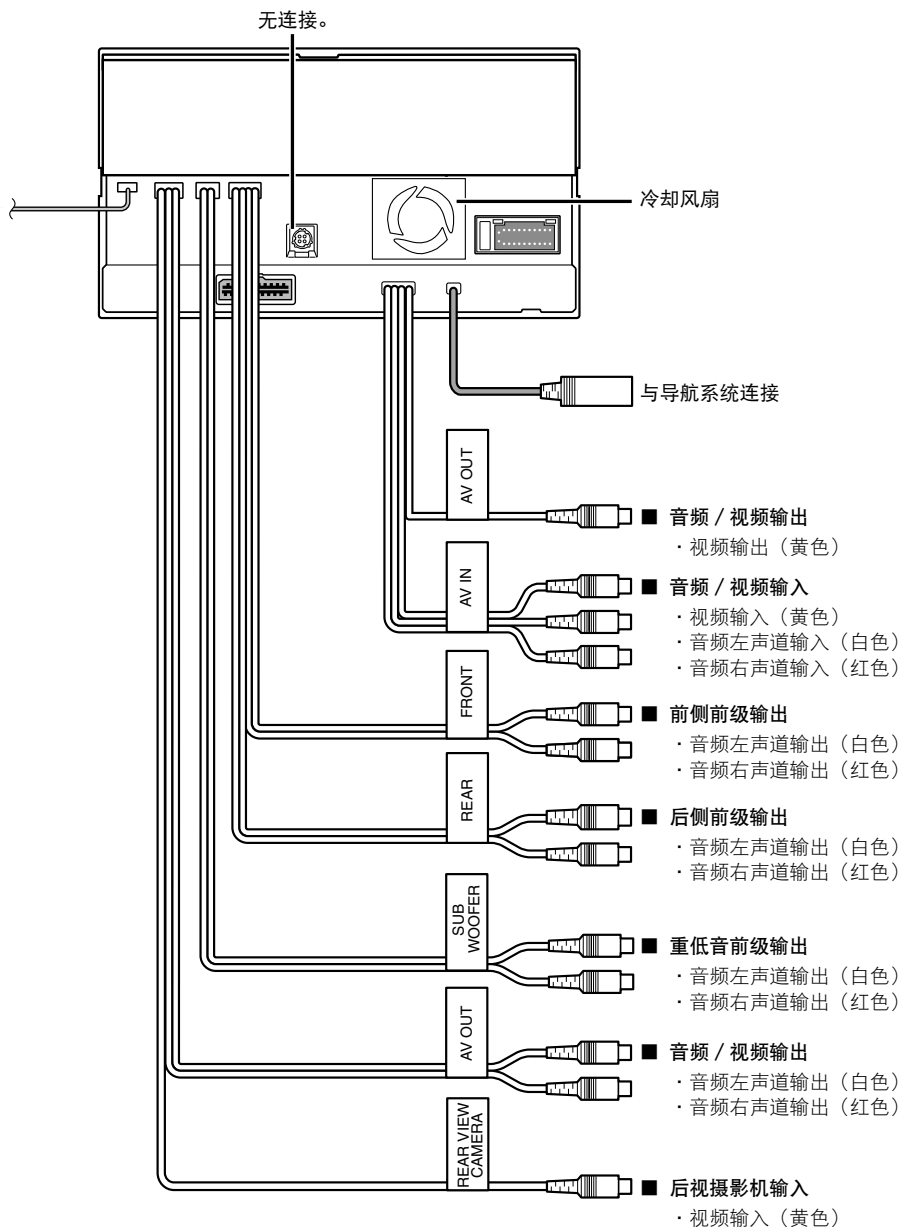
无连接。

冷却风扇

与导航系统连接

AV OUT

■ 音频 / 视频输出
・视频输出（黄色）

AV IN

■ 音频 / 视频输入
・视频输入（黄色）
・音频左声道输入（白色）
・音频右声道输入（红色）

FRONT

■ 前侧前级输出
・音频左声道输出（白色）
・音频右声道输出（红色）

REAR

■ 后侧前级输出
・音频左声道输出（白色）
・音频右声道输出（红色）

SUB WOOFER

■ 重低音前级输出
・音频左声道输出（白色）
・音频右声道输出（红色）

AV OUT

■ 音频 / 视频输出
・音频左声道输出（白色）
・音频右声道输出（红色）

REAR VIEW CAMERA

■ 后视摄影机输入
・视频输入（黄色）